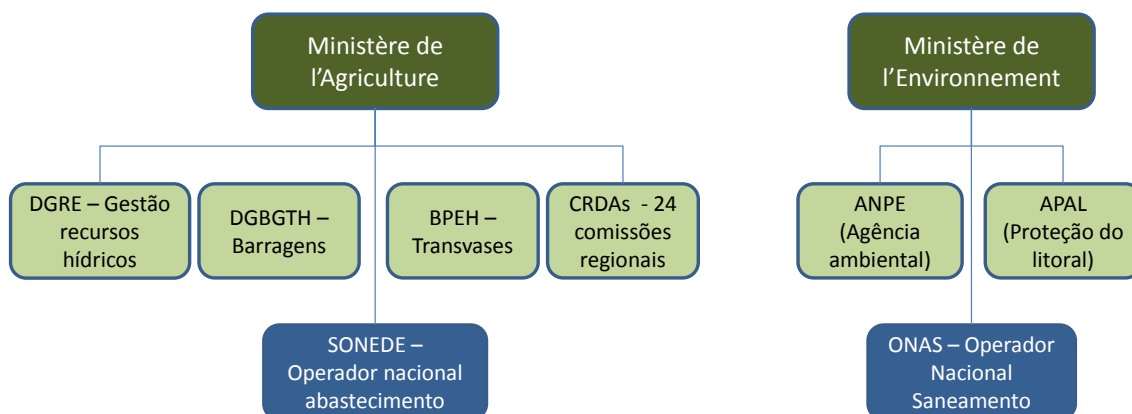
Ministère de l'Agriculture

DGRE – Gestão recursos hídricos

DGBGTH – Barragens

BPEH – Transvases

CRDAs - 24 comissões regionais

SONEDE – Operador nacional abastecimento

Ministère de l'Environnement

ANPE (Agência ambiental)

APAL (Proteção do litoral)

ONAS – Operador Nacional Saneamento